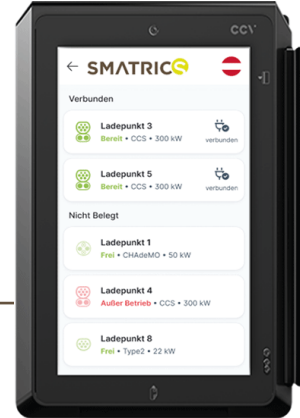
CCV

← SMATRICS

Verbunden

Ladepunkt 3
Bereit • CCS • 300 kW
verbunden

Ladepunkt 5
Bereit • CCS • 300 kW
verbunden

Nicht Belegt

Ladepunkt 1
Frei • CHAdeMO • 50 kW

Ladepunkt 4
Außer Betrieb • CCS • 300 kW

Ladepunkt 8
Frei • Type2 • 22 kW